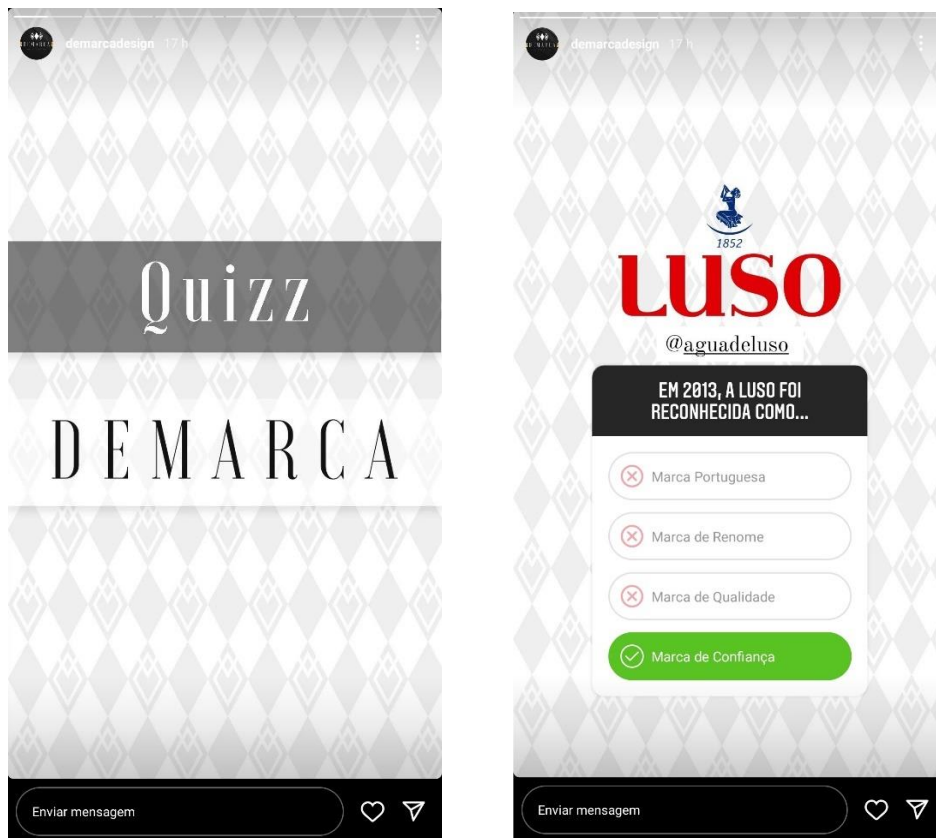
demarcadesign 17 h

Quizz

DEMARCA

Enviar mensagem

demarcadesign 17 h

1852

LUSO

@aguadeluso

EM 2013, A LUSO FOI RECONHECIDA COMO...

Marca Portuguesa

Marca de Renome

Marca de Qualidade

Marca de Confiança

Enviar mensagem